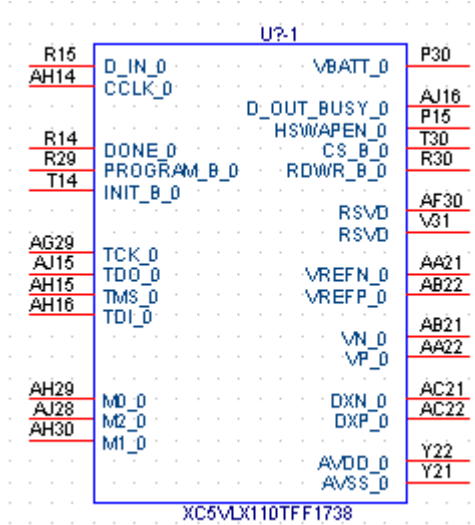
U?-1

R15 D_IN_0
AH14 CCLK_0
R14 DONE_0
R29 PROGRAM_B_0
T14 INIT_B_0
AG29 TCK_0
AJ15 TDO_0
AH15 TMS_0
AH16 TDI_0
AH29 M0_0
AJ28 M2_0
AH30 M1_0

VBATT_0 P30
D_OUT_BUSY_0 AJ16
HSWAPEN_0 P15
CS_B_0 T30
RDWR_B_0 R30
RSVD AF30
RSVD V31
VREFN_0 AA21
VREFP_0 AB22
VN_0 AB21
VP_0 AA22
DXN_0 AC21
DXP_0 AC22
AVDD_0 Y22
AVSS_0 Y21

XC5VLX110TFF1738